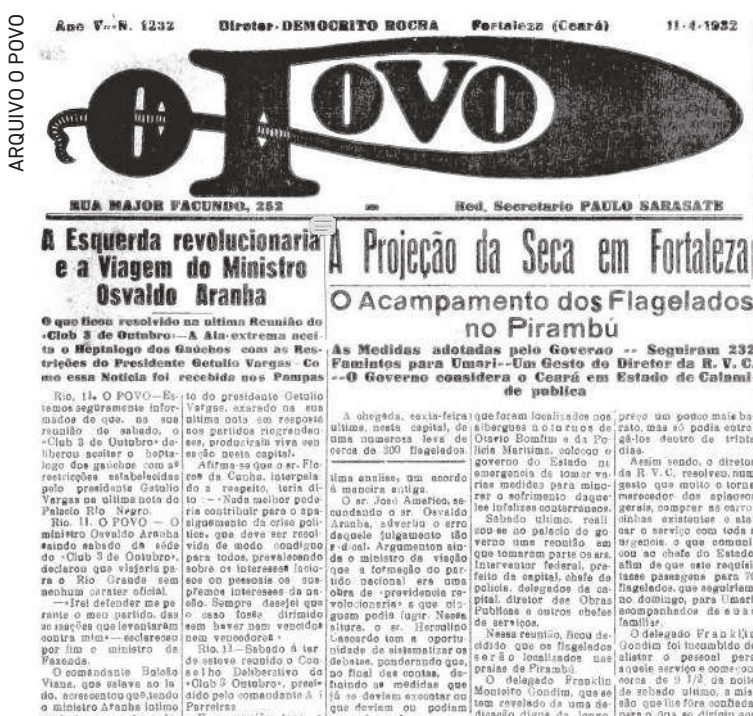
ARQUIVO O POVO

Ano V - N. 1232 Diretor: DEMOCRITO ROCHA Fortaleza (Ceará) 11-4-1932

O POVO

RUA MAJOR FACUNDO, 252 Red. Secretario PAULO SARASATE

A Esquerda revolucionaria e a Viagem do Ministro Osvaldo Aranha

O que ficou resolvido na ultima Reunião do «Club 3 de Outubro»—A Ala-extrema aceita o Heptalogo dos Gaúchos com as Restrições do Presidente Getulio Vargas - Como essa Noticia foi recebida nos Pampas

Rio, 11. O POVO—Estamos seguramente informados de que, na sua reunião de sabado, o «Club 3 de Outubro» deliberou aceitar o heptalogo dos gauchos com as restrições estabelecidas pelo presidente Getulio Vargas na ultima nota do Palacio Rio Negro.

Rio, 11. O POVO — O ministro Osvaldo Aranha saindo sabado da séde do «Club 3 de Outubro», declarou que viajaria para o Rio Grande sem nenhum carater oficial.

—«Irei defender me perante o meu partido, das acusações que levantaram contra mim»— esclareceu por fim o ministro da Fazenda.

O comandante Baleão Viana, que estava ao lado, acrescentou que, tendo o ministro Aranha intimo

to do presidente Getulio Vargas, exarado na sua ultima nota em resposta aos partidos riograndenses, produziram vivo sensação nesta capital.

Afirma-se que o sr. Flores da Cunha, interpelado a respeito, teria dito: — «Nada melhor poderia contribuir para o apaziguamento da crise politica, que deve ser resolvida de modo condigno para todos, prevalecendo sobre os interesses facciosos ou pessoais os supremos interesses da nação. Sempre desejei que o caso fosse dirimido sem haver nem vencidos nem vencedores».

Rio, 11—Sabado á tarde esteve reunido o Conselho Deliberativo do «Club 3 Outubro», presidido pelo comandante A. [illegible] Ferreira

A Projeção da Seca em Fortaleza

O Acampamento dos Flagelados no Pirambú

As Medidas adotadas pelo Governo — Seguiram 232 Famintos para Umari—Um Gesto do Diretor da R. V. C. —O Governo considera o Ceará em Estado de Calamidade publica

A chegada, sexta-feira ultima, nesta capital, de uma numerosa leva de cerca de 300 flagelados

tima analise, um acordo á maneira antiga.

O sr. José Americo, secundando o sr. Osvaldo Aranha, advertiu o erro daquele julgamento tão «f-oral». Argumentou ainda o ministro da viação que a formação do partido nacional era uma obra de «previdencia revolucionaria» a que ninguem podia fugir. Nessa altura, o sr. Herculino Cascardo tom a oportunidade de sistematizar os debates, ponderando que, no final das contas, deixando as medidas que já se deviam executar ou que deviam ou podiam

que foram localizados nos albergues noturnos de Otavio Bomfim e da Policia Maritima, colocou o governo do Estado na emergencia de tomar varias medidas para minorar o sofrimento daqueles infelizes conterraneos.

Sabado ultimo, realizou-se no palacio do governo uma reunião em que tomaram parte os srs. Interventor federal, prefeito da capital, chefe de policia, delegados de capital, diretor das Obras Publicas e outros chefes de serviços.

Nessa reunião, ficou decidido que os flagelados serão localizados nas praias do Pirambú.

O delegado Franklin Monteiro Gondim, que se tem revelado de uma dedicação digna de louvor

preço um pouco mais barato, mas só podia entregá-los dentro de trinta dias.

Assim sendo, o diretor da R. V. C. resolveu, num gesto que muito o torna merecedor dos aplausos gerais, comprar as carrocinhas existentes o alargar o serviço com toda a urgencia, o que comunicou ao chefe do Estado afim de que este requisitasse passagens para 70 flagelados, que seguiram no domingo, para Umari acompanhados de sua familia.

O delegado Franklin Gondim foi incumbido de alistar o pessoal para aquele serviço e começou cerca de 3 1/2 da noite de sabado ultimo, a missão que lhe fôra confiada para o que se dirigiu ao